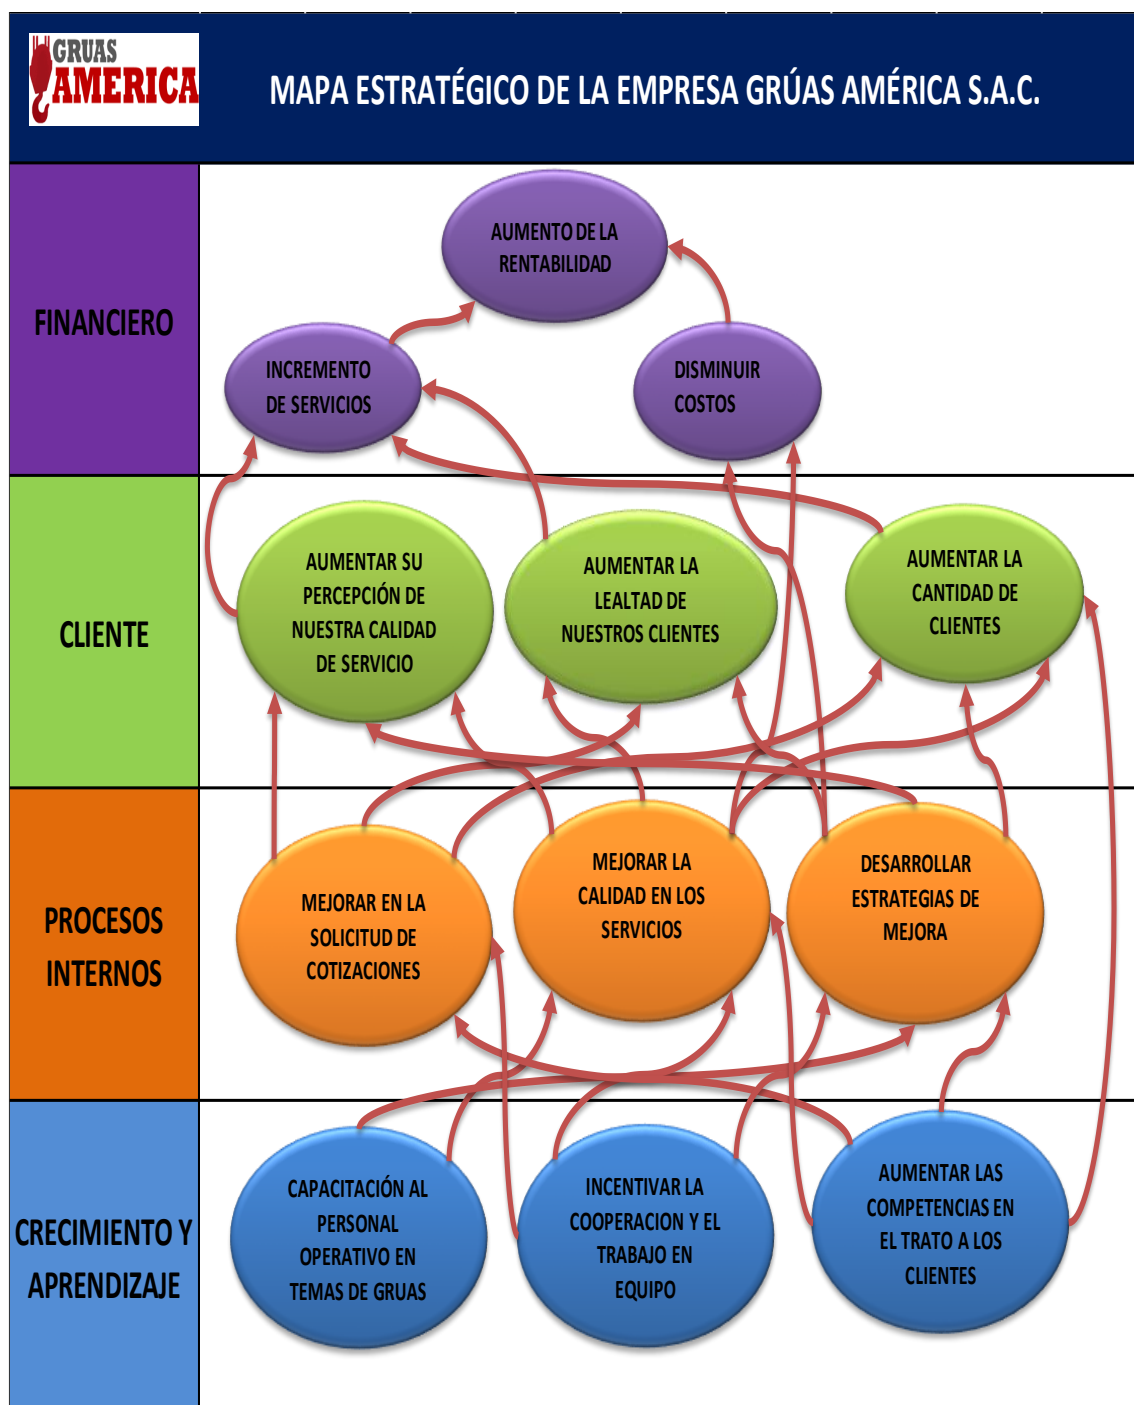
GRUAS AMERICA

MAPA ESTRATÉGICO DE LA EMPRESA GRÚAS AMÉRICA S.A.C.

FINANCIERO

AUMENTO DE LA RENTABILIDAD

INCREMENTO DE SERVICIOS

DISMINUIR COSTOS

CLIENTE

AUMENTAR SU PERCEPCIÓN DE NUESTRA CALIDAD DE SERVICIO

AUMENTAR LA LEALTAD DE NUESTROS CLIENTES

AUMENTAR LA CANTIDAD DE CLIENTES

PROCESOS INTERNOS

MEJORAR EN LA SOLICITUD DE COTIZACIONES

MEJORAR LA CALIDAD EN LOS SERVICIOS

DESARROLLAR ESTRATEGIAS DE MEJORA

CRECIMIENTO Y APRENDIZAJE

CAPACITACIÓN AL PERSONAL OPERATIVO EN TEMAS DE GRUAS

INCENTIVAR LA COOPERACION Y EL TRABAJO EN EQUIPO

AUMENTAR LAS COMPETENCIAS EN EL TRATO A LOS CLIENTES